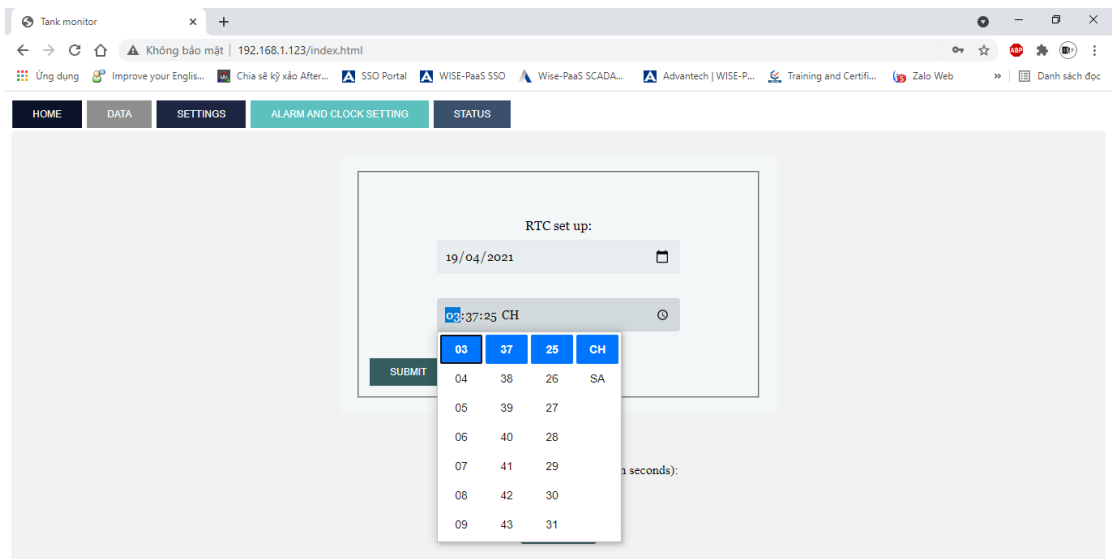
Tank monitor
Không bảo mật | 192.168.1.123/index.html
Ứng dụng Improve your Englis... Chia sẽ kỹ xảo After... SSO Portal WISE-PaaS SSO Wise-PaaS SCADA... Advantech | WISE-P... Training and Certifi... Zalo Web » Danh sách đọc

HOME DATA SETTINGS ALARM AND CLOCK SETTING STATUS

RTC set up:
19/04/2021
03:37:25 CH

SUBMIT

| 03 | 37 | 25 | CH |
|---|---|---|---|
| 04 | 38 | 26 | SA |
| 05 | 39 | 27 | |
| 06 | 40 | 28 | |
| 07 | 41 | 29 | |
| 08 | 42 | 30 | |
| 09 | 43 | 31 | |

n seconds):